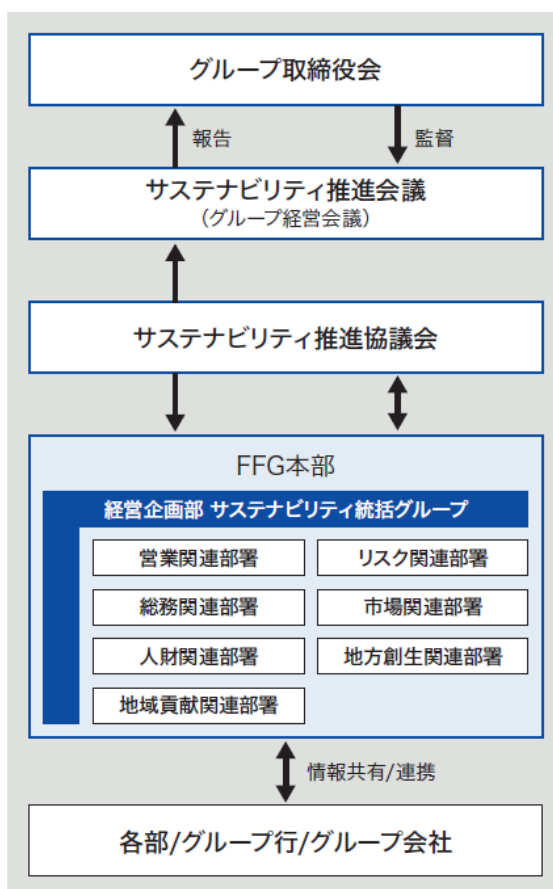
グループ取締役会

報告

監督

サステナビリティ推進会議
（グループ経営会議）

サステナビリティ推進協議会

FFG本部

経営企画部 サステナビリティ統括グループ

営業関連部署

リスク関連部署

総務関連部署

市場関連部署

人財関連部署

地方創生関連部署

地域貢献関連部署

情報共有/連携

各部/グループ行/グループ会社